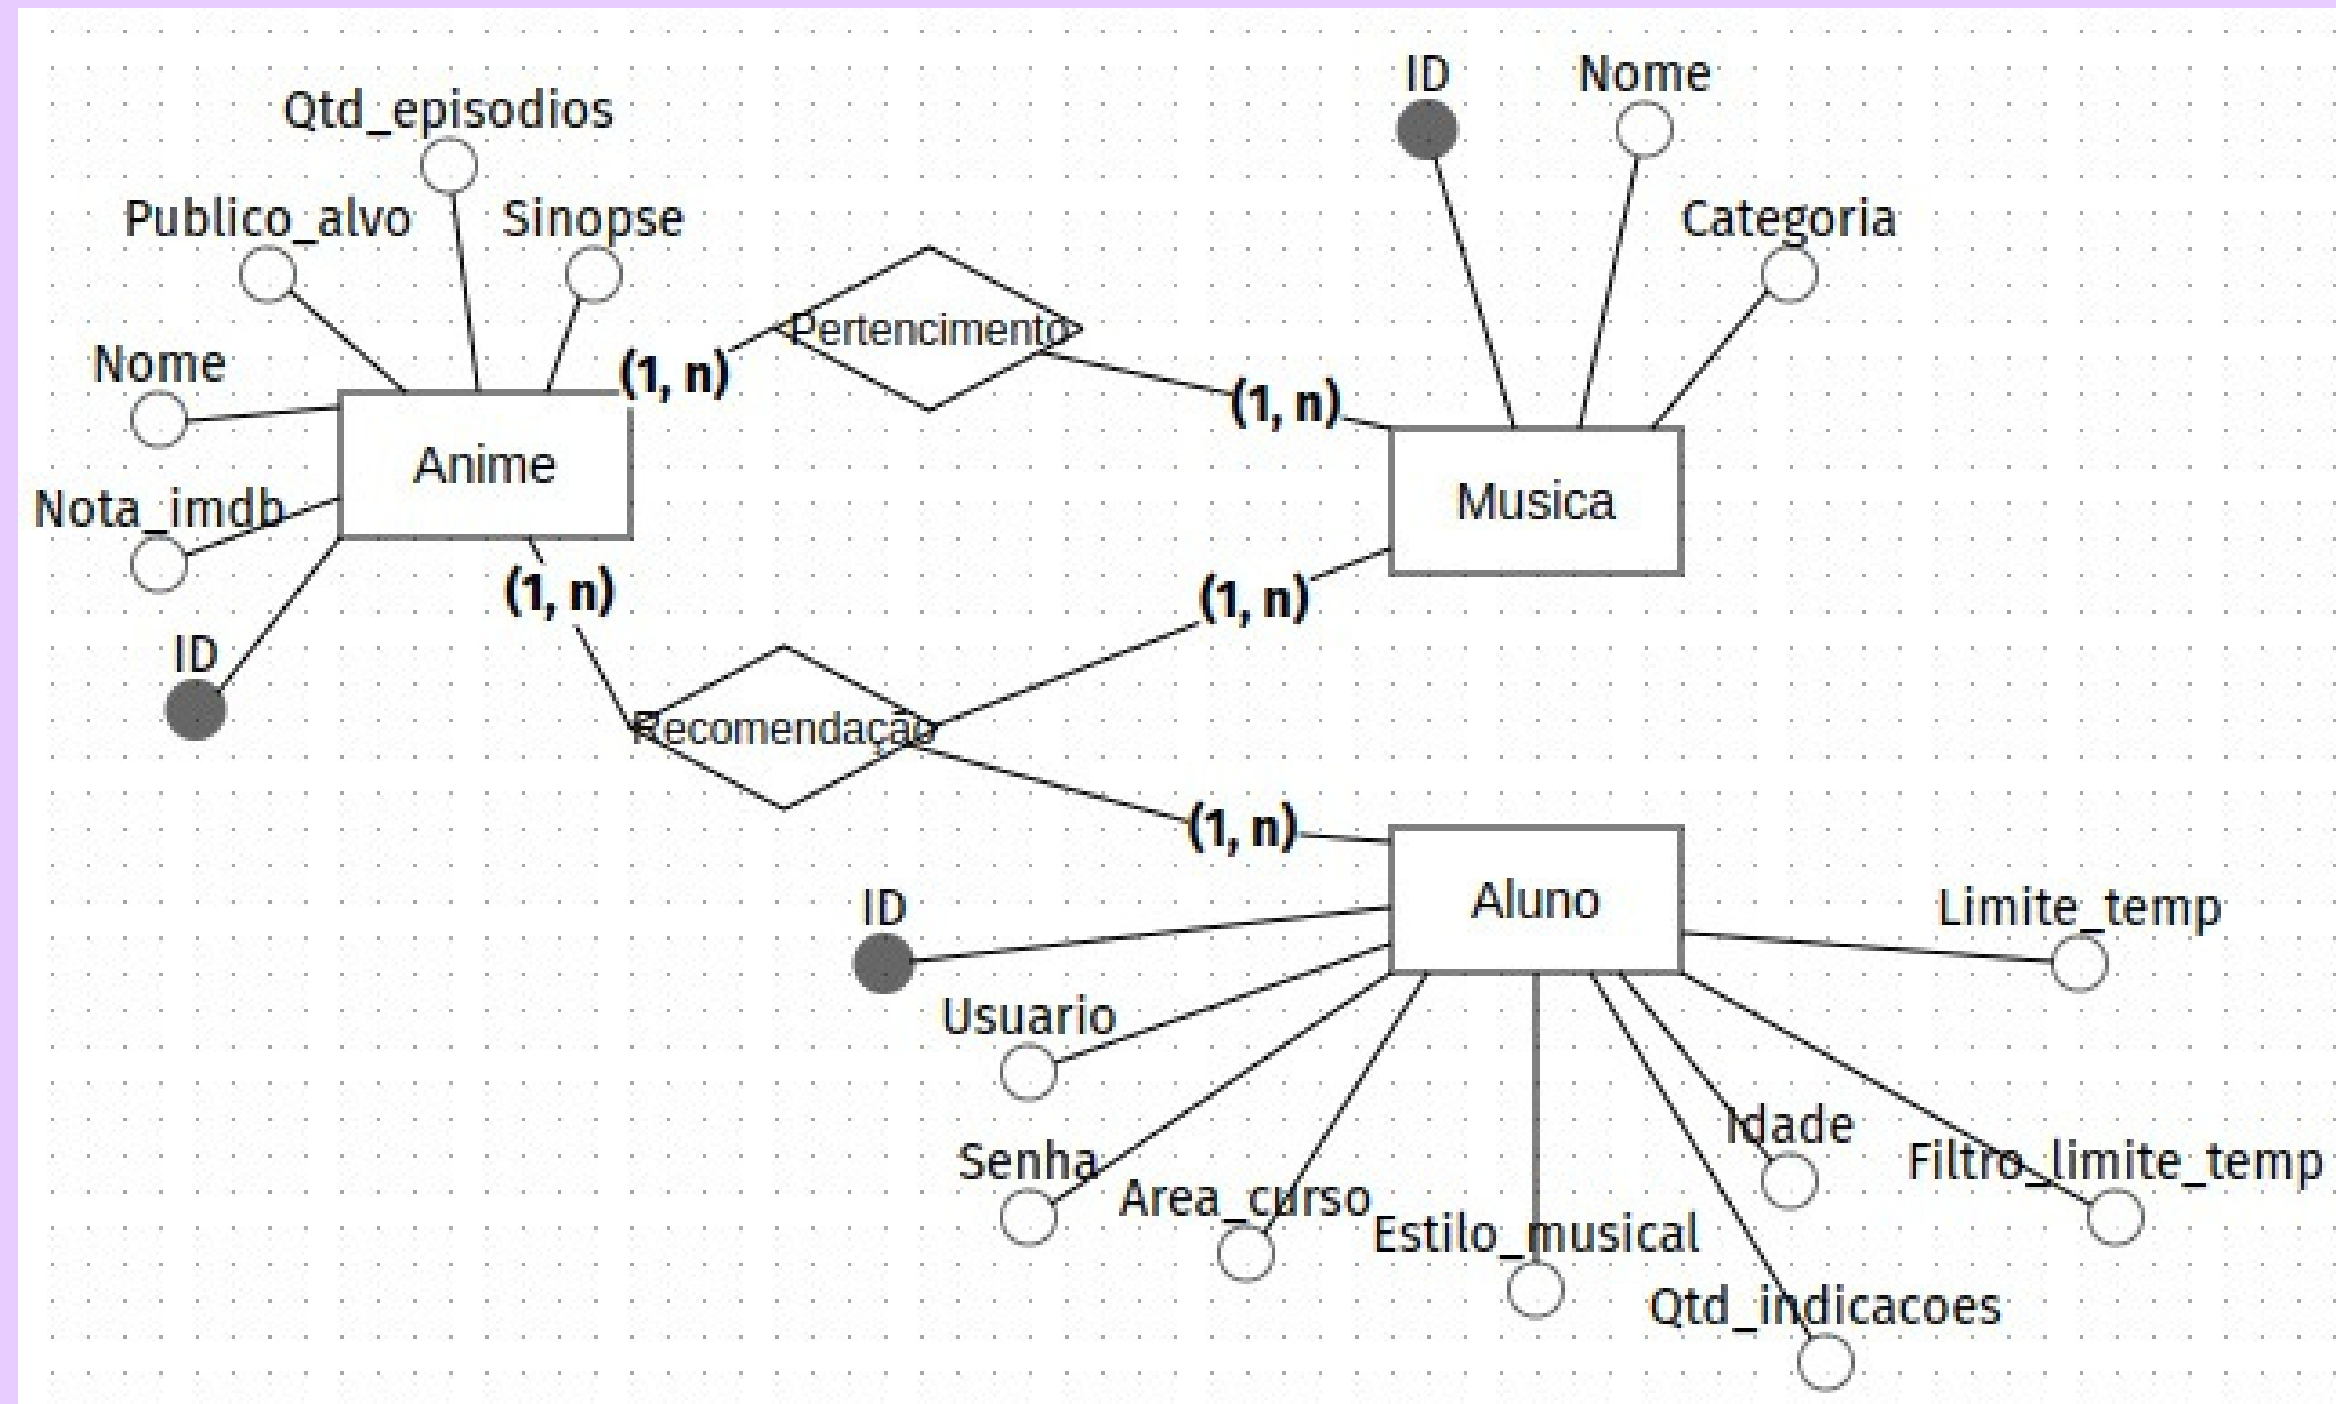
Qtd_episodios
Publico_alvo
Sinopse
Nome
Anime
Nota_imdb
ID
(1, n)
Pertencimento
(1, n)
ID
Nome
Categoria
Musica
(1, n)
(1, n)
Recomendação
(1, n)
Aluno
ID
Limite_temp
Usuario
Senha
Area_curso
Estilo_musical
Idade
Filtro_limite_temp
Qtd_indicacoes